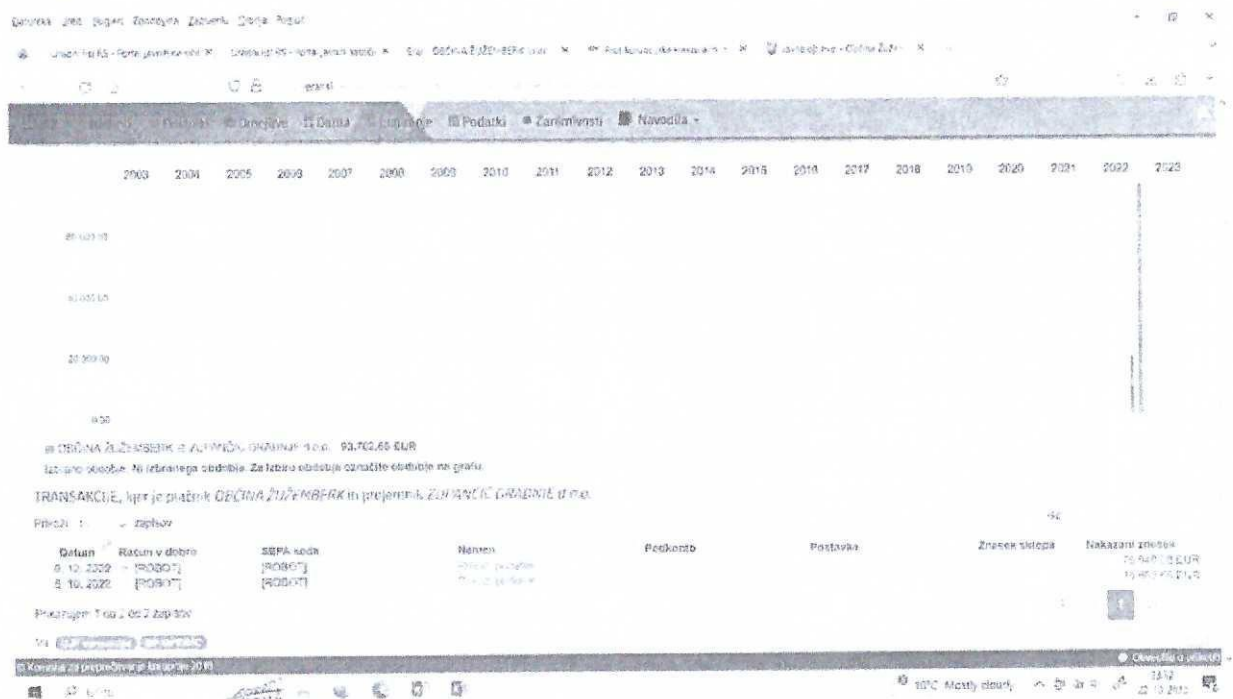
Datoteka Urejanje Pogled Zgodovina Zaznamki Orodja Pomoč

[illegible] OBČINA ŽUŽEMBERK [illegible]

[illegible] Obdobje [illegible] Podatki Zanimivosti Navodila

2003 2004 2005 2006 2007 2008 2009 2010 2011 2012 2013 2014 2015 2016 2017 2018 2019 2020 2021 2022 2023

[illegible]

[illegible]

20.000,00

0,00

OBČINA ŽUŽEMBERK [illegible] ZUPANČIČ GRADNJE d.o.o. 93.702,65 EUR

Izbrano obdobje: Ni izbranega obdobja. Za izbiro obdobja označite obdobje na grafu.

TRANSAKCIJE, kjer je plačnik OBČINA ŽUŽEMBERK in prejemnik ZUPANČIČ GRADNJE d.o.o.

Prikaži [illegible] zapisov

| Datum | Račun v dobro | SEPA koda | Namen | Podkonto | Postavka | Znesek sklopa | Nakazani znesek |
|---|---|---|---|---|---|---|---|
| 6. 12. 2022 | [ROBOT] | [ROBOT] | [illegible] | | | | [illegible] EUR |
| 8. 10. 2022 | [ROBOT] | [ROBOT] | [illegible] | | | | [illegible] EUR |

Prikazujem 1 do 2 od 2 zapisov

1

Komisija za preprečevanje korupcije 2018

Obvestilo o piškotkih

10°C Mostly cloudy